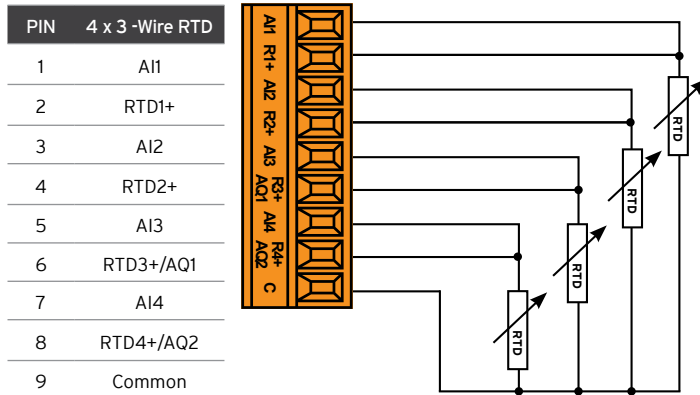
| PIN | 4 x 3 -Wire RTD |
|---|---|
| 1 | AI1 |
| 2 | RTD1+ |
| 3 | AI2 |
| 4 | RTD2+ |
| 5 | AI3 |
| 6 | RTD3+/AQ1 |
| 7 | AI4 |
| 8 | RTD4+/AQ2 |
| 9 | Common |

AI1
R1+
AI2
R2+
AI3
R3+ AQ1
AI4
R4+ AQ2
C

RTD
RTD
RTD
RTD